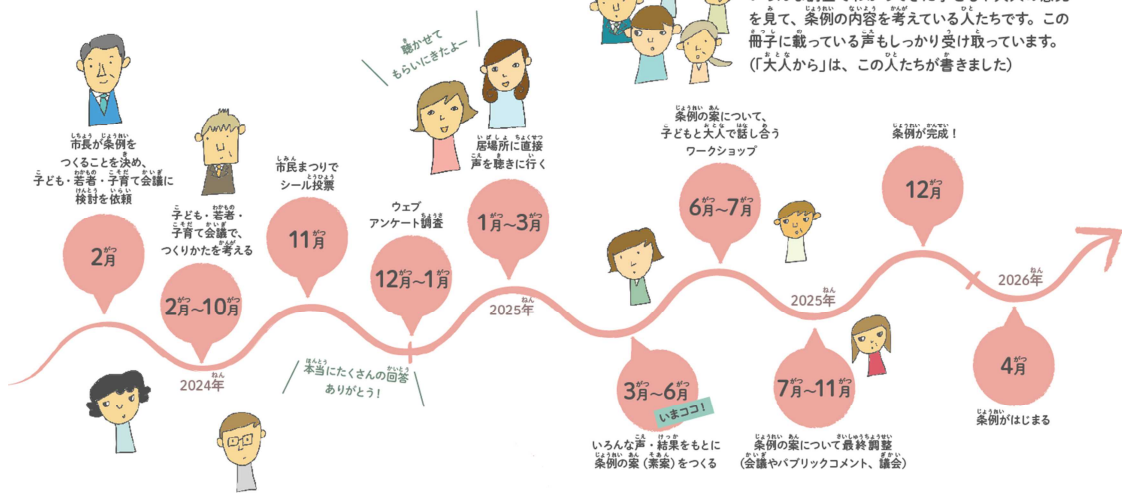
を見て、条例の内容を考えている人たちです。この冊子に載っている声もしっかり受け取っています。（「大人から」は、この人たちが書きました）

市長が条例をつくることを決め、子ども・若者・子育て会議に検討を依頼
2月

子ども・若者・子育て会議で、つくりかたを考える
2月～10月

2024年

市民まつりでシール投票
11月

ウェブアンケート調査
12月～1月

本当にたくさんの回答ありがとう！

聴かせてもらいにきたよ～

居場所に直接声を聴きに行く
1月～3月

2025年

3月～6月
いまココ！
いろんな声・結果をもとに条例の案（素案）をつくる

条例の案について、子どもと大人で話し合うワークショップ
6月～7月

2025年

7月～11月
条例の案について最終調整（会議やパブリックコメント、議会）

条例が完成！
12月

2026年

4月
条例がはじまる